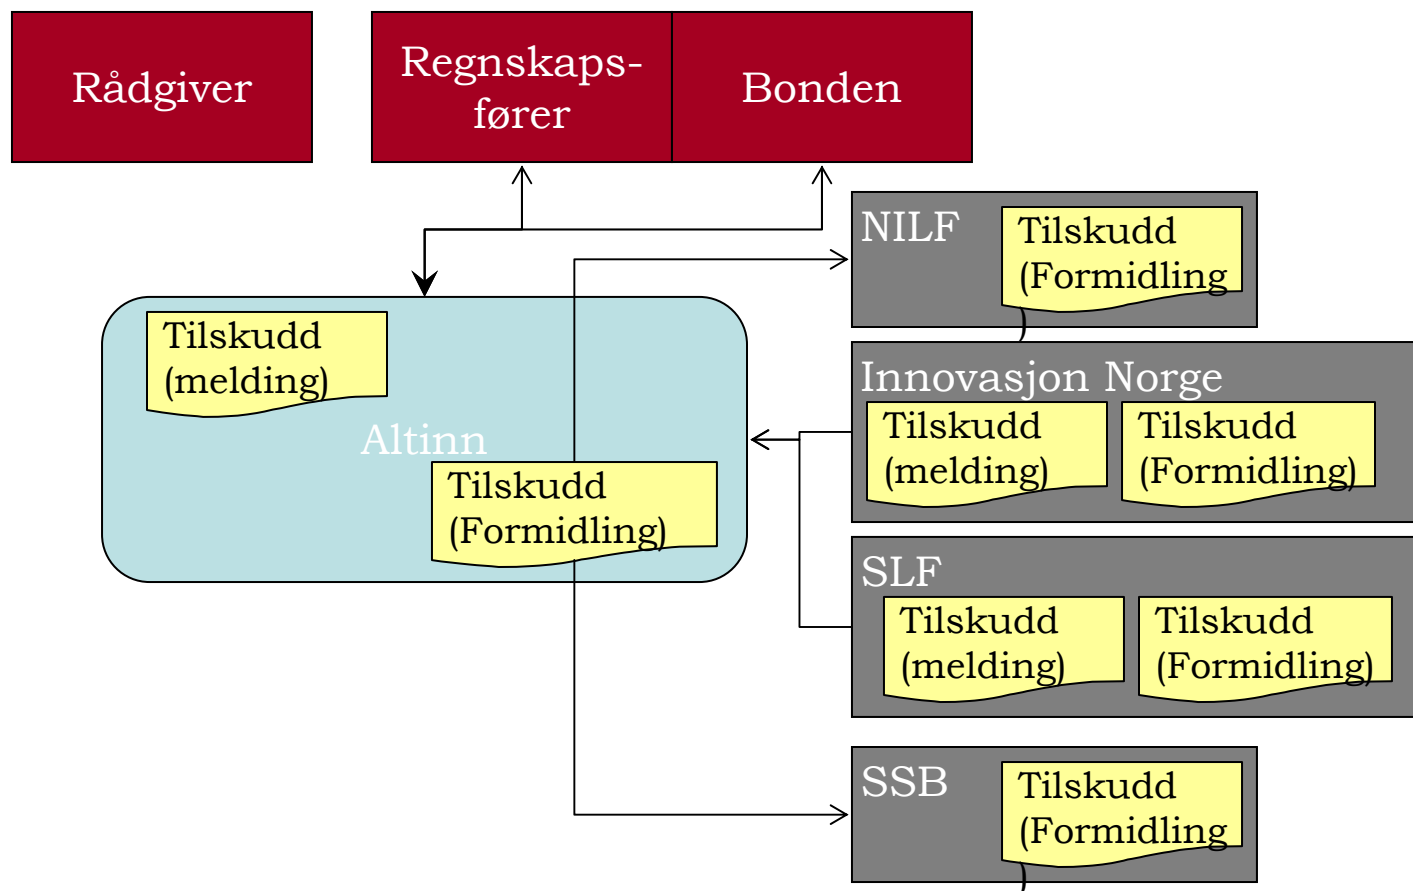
Rådgiver

Regnskapsfører

Bonden

NILF

Tilskudd (Formidling

Tilskudd (melding)

Altinn

Tilskudd (Formidling)

Innovasjon Norge

Tilskudd (melding)

Tilskudd (Formidling)

SLF

Tilskudd (melding)

Tilskudd (Formidling)

SSB

Tilskudd (Formidling